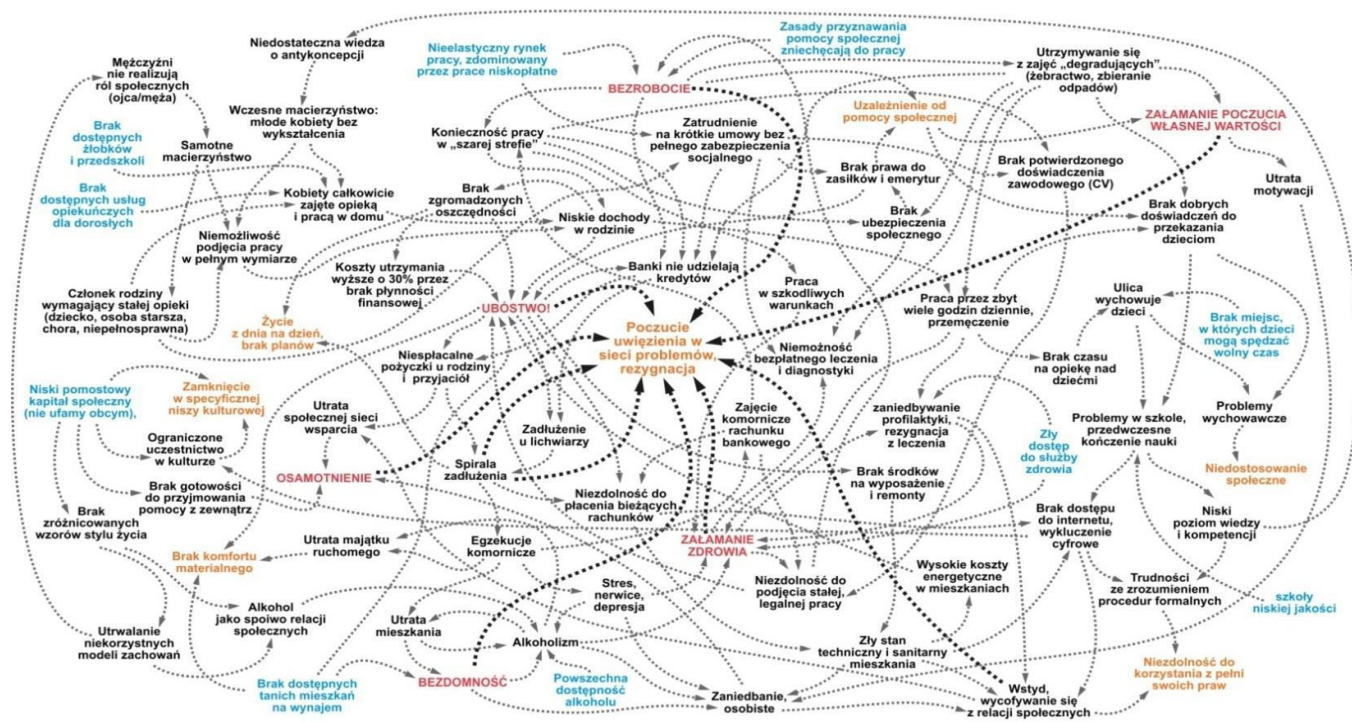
Mężczyźni nie realizują ról społecznych (ojca/męża)

Niedostateczna wiedza o antykoncepcji

Nieelastyczny rynek pracy, zdominowany przez prace nisko płatne

Zasady przyznawania pomocy społecznej zniechęcają do pracy

Utrzymywanie się z zajęć „degradujących" (żebractwo, zbieranie odpadów)

BEZROBOCIE

Wczesne macierzyństwo: młode kobiety bez wykształcenia

Brak dostępnych żłobków i przedszkoli

Samotne macierzyństwo

Konieczność pracy w „szarej strefie"

Zatrudnienie na krótkie umowy bez pełnego zabezpieczenia socjalnego

Uzależnienie od pomocy społecznej

ZAŁAMANIE POCZUCIA WŁASNEJ WARTOŚCI

Brak dostępnych usług opiekuńczych dla dorosłych

Kobiety całkowicie zajęte opieką i pracą w domu

Brak zgromadzonych oszczędności

Brak prawa do zasiłków i emerytur

Brak potwierdzonego doświadczenia zawodowego (CV)

Utrata motywacji

Niemożliwość podjęcia pracy w pełnym wymiarze

Niskie dochody w rodzinie

Brak ubezpieczenia społecznego

Brak dobrych doświadczeń do przekazania dzieciom

Członek rodziny wymagający stałej opieki (dziecko, osoba starsza, chora, niepełnosprawna)

Koszty utrzymania wyższe o 30% przez brak płynności finansowej

Banki nie udzielają kredytów

Praca w szkodliwych warunkach

Praca przez zbyt wiele godzin dziennie, przemęczenie

Ulica wychowuje dzieci

Brak miejsc, w których dzieci mogą spędzać wolny czas

Życie z dnia na dzień, brak planów

UBÓSTWO!

Poczucie uwięzienia w sieci problemów, rezygnacja

Niemożność bezpłatnego leczenia i diagnostyki

Brak czasu na opiekę nad dziećmi

Niski pomostowy kapitał społeczny (nie ufamy obcym),

Zamknięcie w specyficznej niszy kulturowej

Niespłacalne pożyczki u rodziny i przyjaciół

Utrata społecznej sieci wsparcia

Zadłużenie u lichwiarzy

Zajęcie komornicze rachunku bankowego

zaniedbywanie profilaktyki, rezygnacja z leczenia

Zły dostęp do służby zdrowia

Problemy w szkole, przedwczesne kończenie nauki

Problemy wychowawcze

Ograniczone uczestnictwo w kulturze

OSAMOTNIENIE

Spirala zadłużenia

Brak środków na wyposażenie i remonty

Niedostosowanie społeczne

Brak gotowości do przyjmowania pomocy z zewnątrz

Niezdolność do płacenia bieżących rachunków

Brak zróżnicowanych wzorów stylu życia

Brak dostępu do internetu, wykluczenie cyfrowe

Niski poziom wiedzy i kompetencji

Brak komfortu materialnego

Utrata majątku ruchomego

Egzekucje komornicze

ZAŁAMANIE ZDROWIA

Wysokie koszty energetyczne w mieszkaniach

Stres, nerwice, depresja

Niezdolność do podjęcia stałej, legalnej pracy

Trudności ze zrozumieniem procedur formalnych

szkoły niskiej jakości

Alkohol jako spoiwo relacji społecznych

Utrata mieszkania

Alkoholizm

Zły stan techniczny i sanitarny mieszkania

Utrwalanie niekorzystnych modeli zachowań

Niezdolność do korzystania z pełni swoich praw

Brak dostępnych tanich mieszkań na wynajem

BEZDOMNOŚĆ

Powszechna dostępność alkoholu

Zaniedbanie, osobiste

Wstyd, wycofywanie się z relacji społecznych